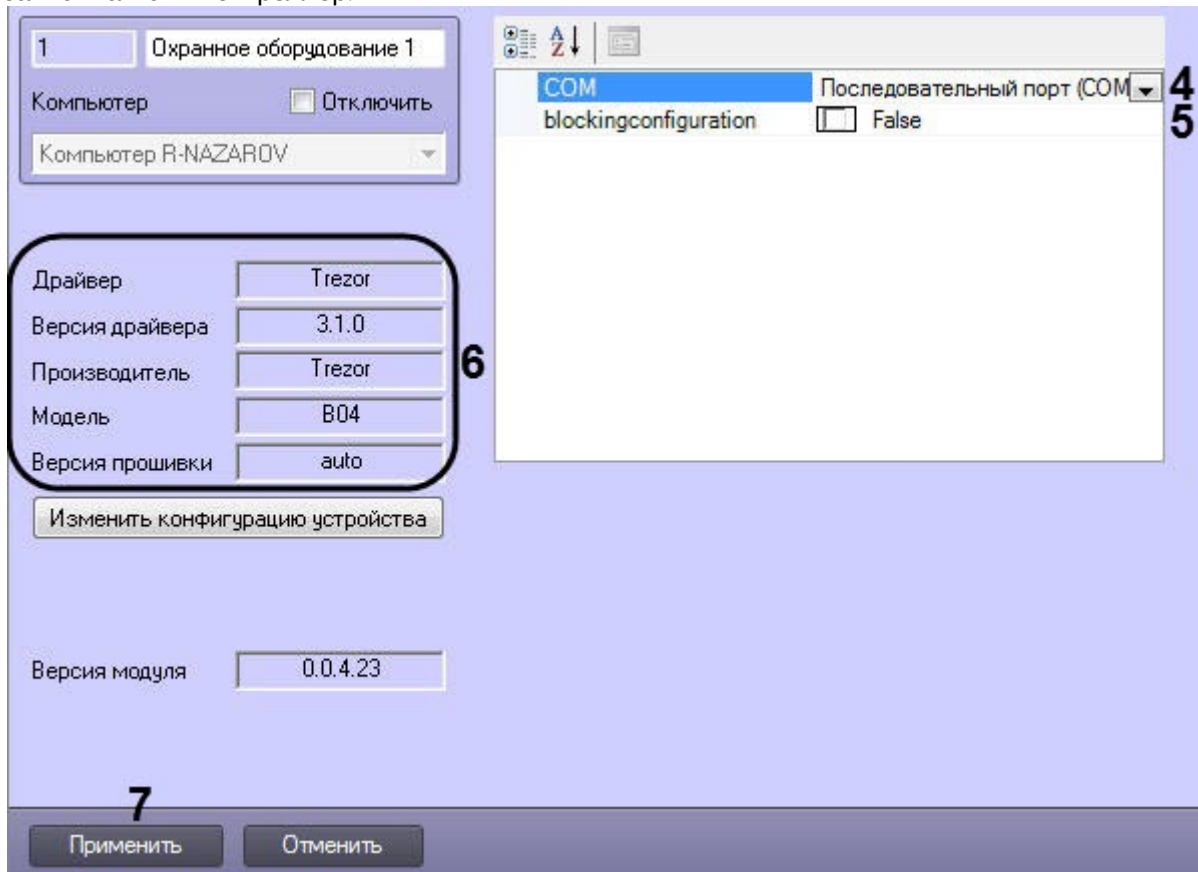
1 Охранное оборудование 1
Компьютер
Отключить
Компьютер R-NAZAROV

COM | Последовательный порт (COM
blockingconfiguration | False
4
5

Драйвер Trezor
Версия драйвера 3.1.0
Производитель Trezor
Модель B04
Версия прошивки auto
6

Изменить конфигурацию устройства

Версия модуля 0.0.4.23

7
Применить
Отменить